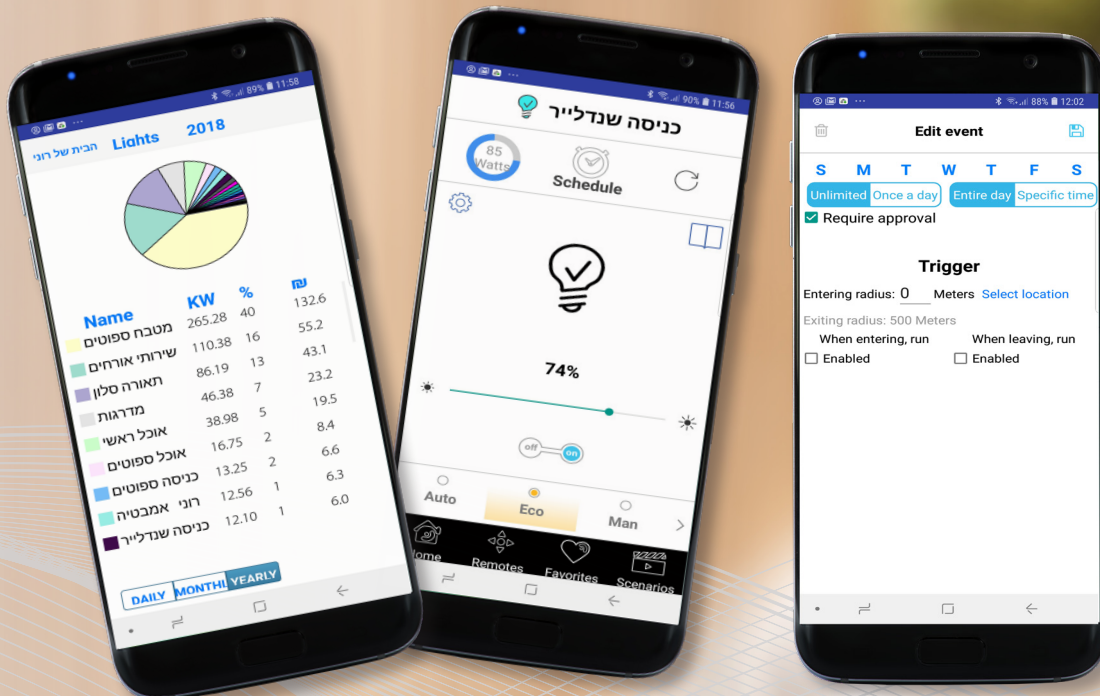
89% 11:58

הבית של רוני Lights 2018

| Name | KW | % | ₪ |
|---|---|---|---|
| מטבח ספוטים | 265.28 | 40 | 132.6 |
| שירותי אורחים | 110.38 | 16 | 55.2 |
| תאורה סלון | 86.19 | 13 | 43.1 |
| מדרגות | 46.38 | 7 | 23.2 |
| אוכל ראשי | 38.98 | 5 | 19.5 |
| אוכל ספוטים | 16.75 | 2 | 8.4 |
| כניסה ספוטים | 13.25 | 2 | 6.6 |
| רוני אמבטיה | 12.56 | 1 | 6.3 |
| כניסה שנדלייר | 12.10 | 1 | 6.0 |

DAILY MONTHLY YEARLY

90% 11:56

כניסה שנדלייר

85 Watts

Schedule

74%

off On

Auto Eco Man

Home Remotes Favorites Scenarios

88% 12:02

Edit event

S M T W T F S

Unlimited Once a day Entire day Specific time

Require approval

Trigger

Entering radius: 0 Meters Select location

Exiting radius: 500 Meters

When entering, run When leaving, run

Enabled Enabled